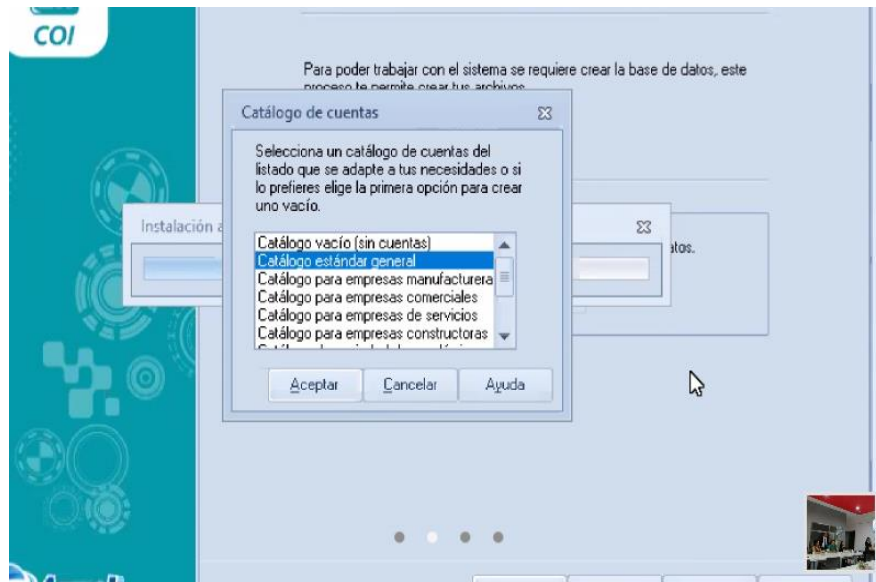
COI

Para poder trabajar con el sistema se requiere crear la base de datos, este proceso te permite crear tus archivos

Catálogo de cuentas

Selecciona un catálogo de cuentas del listado que se adapte a tus necesidades o si lo prefieres elige la primera opción para crear uno vacío.

Catálogo vacío (sin cuentas)
Catálogo estándar general
Catálogo para empresas manufacturera
Catálogo para empresas comerciales
Catálogo para empresas de servicios
Catálogo para empresas constructoras
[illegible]

Aceptar
Cancelar
Ayuda

Instalación a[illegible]

atos.